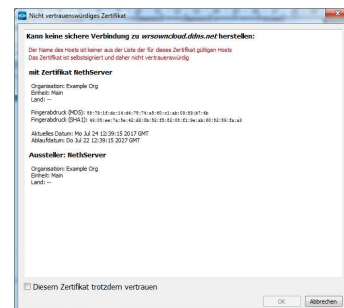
Nicht vertrauenswürdiges Zertifikat

Kann keine sichere Verbindung zu wrsowncloud.ddns.net herstellen:

Der Name des Hosts ist keiner aus der Liste der für dieses Zertifikat gültigen Hosts
Das Zertifikat ist selbstsigniert und daher nicht vertrauenswürdig

mit Zertifikat NethServer

Organisation: Example Org
Einheit: Main
Land: --

Fingerabdruck (MD5): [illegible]
Fingerabdruck (SHA1): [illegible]

Aktuelles Datum: Mo Jul 24 12:39:15 2017 GMT
Ablaufdatum: Do Jul 22 12:39:15 2027 GMT

Aussteller: NethServer

Organisation: Example Org
Einheit: Main
Land: --

Diesem Zertifikat trotzdem vertrauen

OK Abbrechen